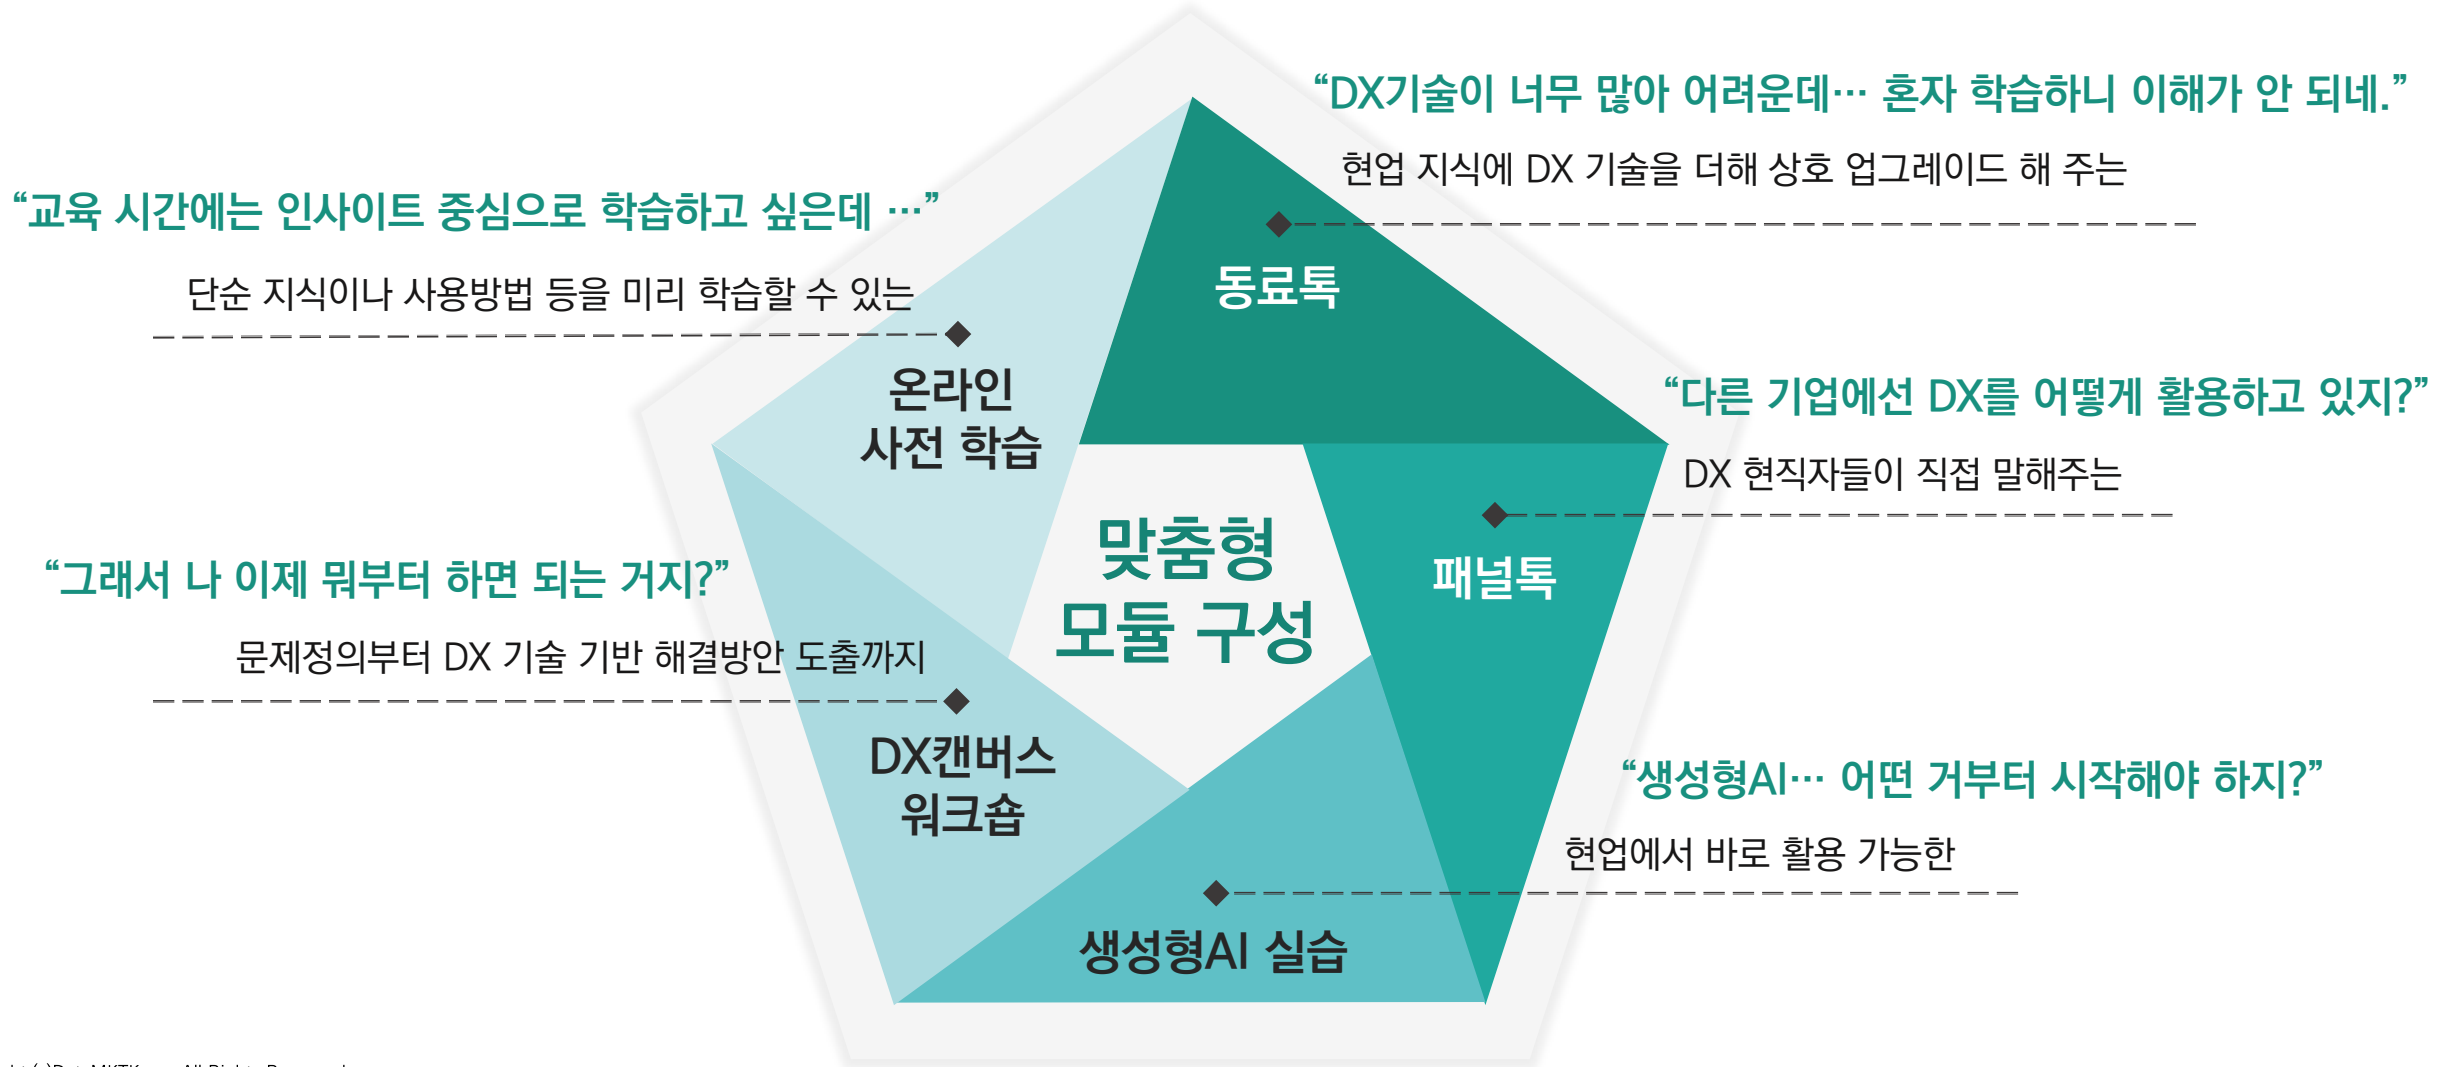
“DX기술이 너무 많아 어려운데… 혼자 학습하니 이해가 안 되네.”

현업 지식에 DX 기술을 더해 상호 업그레이드 해 주는

동료톡

“교육 시간에는 인사이트 중심으로 학습하고 싶은데 …”

단순 지식이나 사용방법 등을 미리 학습할 수 있는

온라인 사전 학습

“다른 기업에선 DX를 어떻게 활용하고 있지?”

DX 현직자들이 직접 말해주는

패널톡

맞춤형 모듈 구성

“그래서 나 이제 뭐부터 하면 되는 거지?”

문제정의부터 DX 기술 기반 해결방안 도출까지

DX캔버스 워크숍

“생성형AI… 어떤 거부터 시작해야 하지?”

현업에서 바로 활용 가능한

생성형AI 실습

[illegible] All Rights Reserved